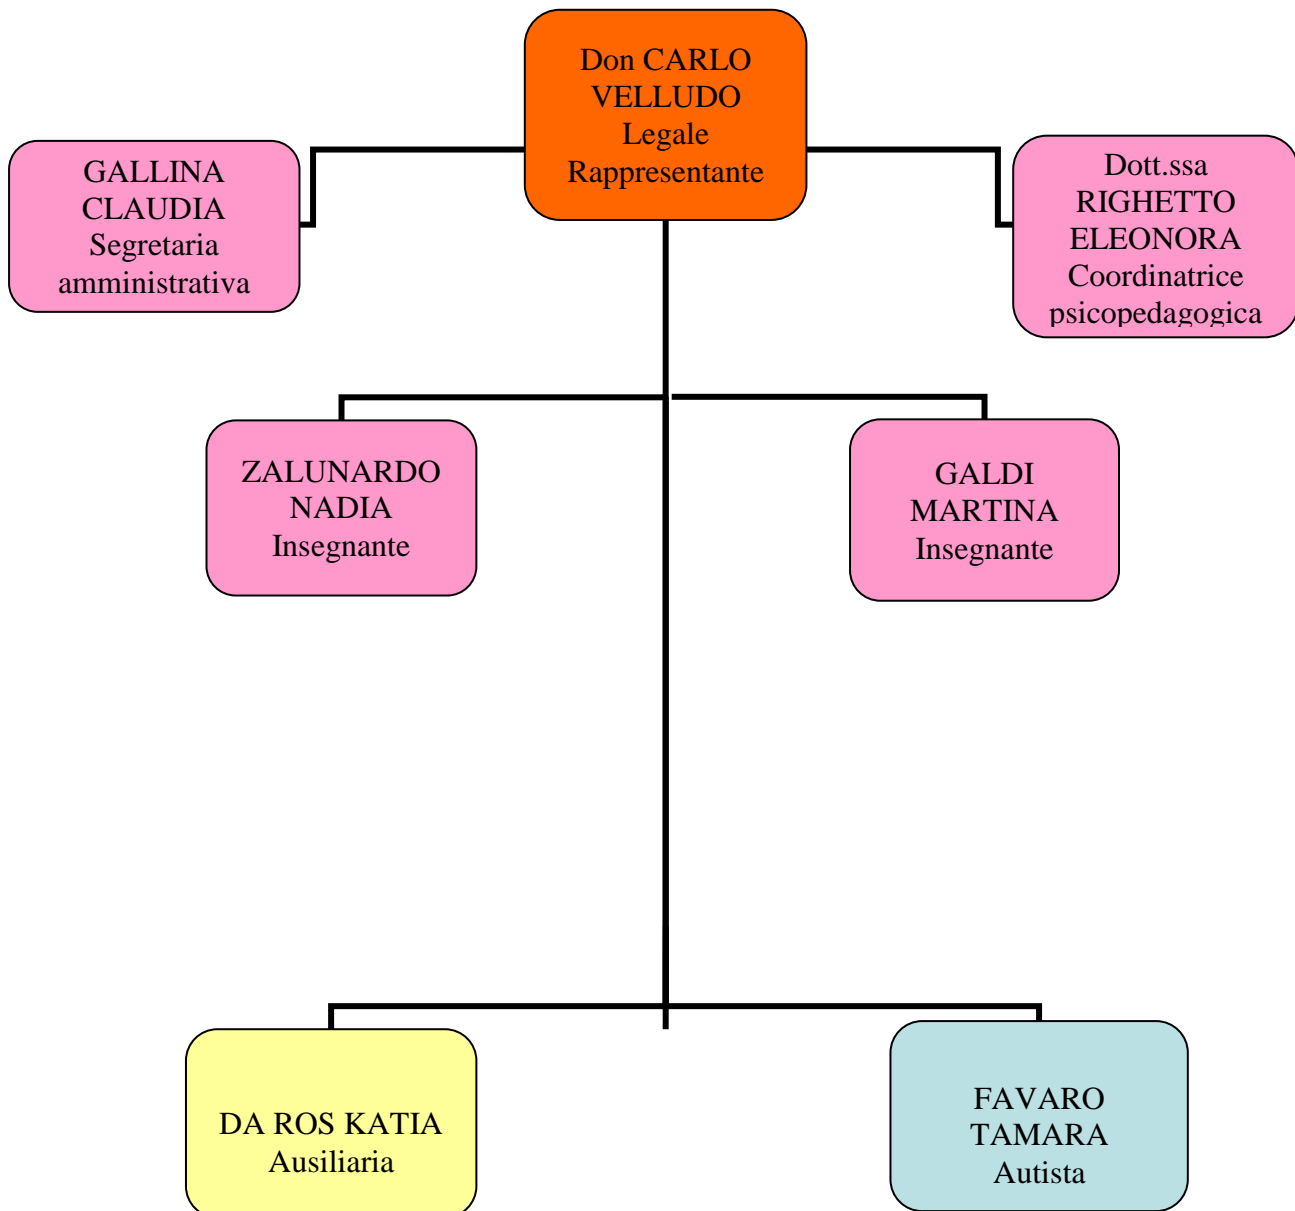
Don CARLO VELLUDO
Legale Rappresentante

GALLINA CLAUDIA
Segretaria amministrativa

Dott.ssa RIGHETTO ELEONORA
Coordinatrice psicopedagogica

ZALUNARDO NADIA
Insegnante

GALDI MARTINA
Insegnante

DA ROS KATIA
Ausiliaria

FAVARO TAMARA
Autista